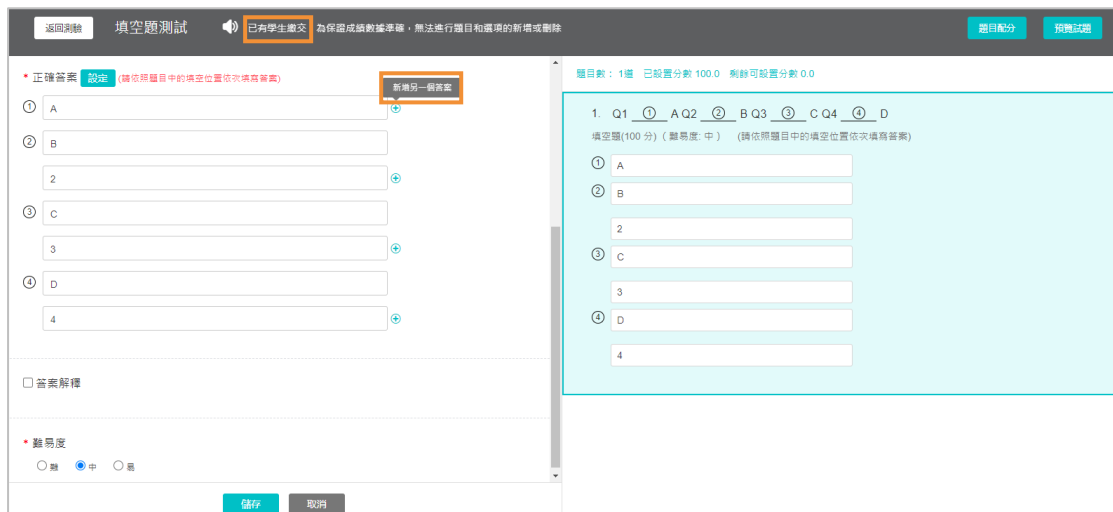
返回測驗 填空題測試 已有學生繳交 為保證成績數據準確，無法進行題目和選項的新增或刪除 題目配分 預覽試題

* 正確答案 設定 (請依照題目中的填空位置依次填寫答案) 新增另一個答案

① A
② B
2
③ C
3
④ D
4

☐ 答案解釋

* 難易度
難 中 易

儲存 取消

題目數：1題 已設置分數 100.0 剩餘可設置分數 0.0

1. Q1 ① A Q2 ② B Q3 ③ C Q4 ④ D
填空題(100 分) ( 難易度: 中 ) (請依照題目中的填空位置依次填寫答案)
① A
② B
2
③ C
3
④ D
4